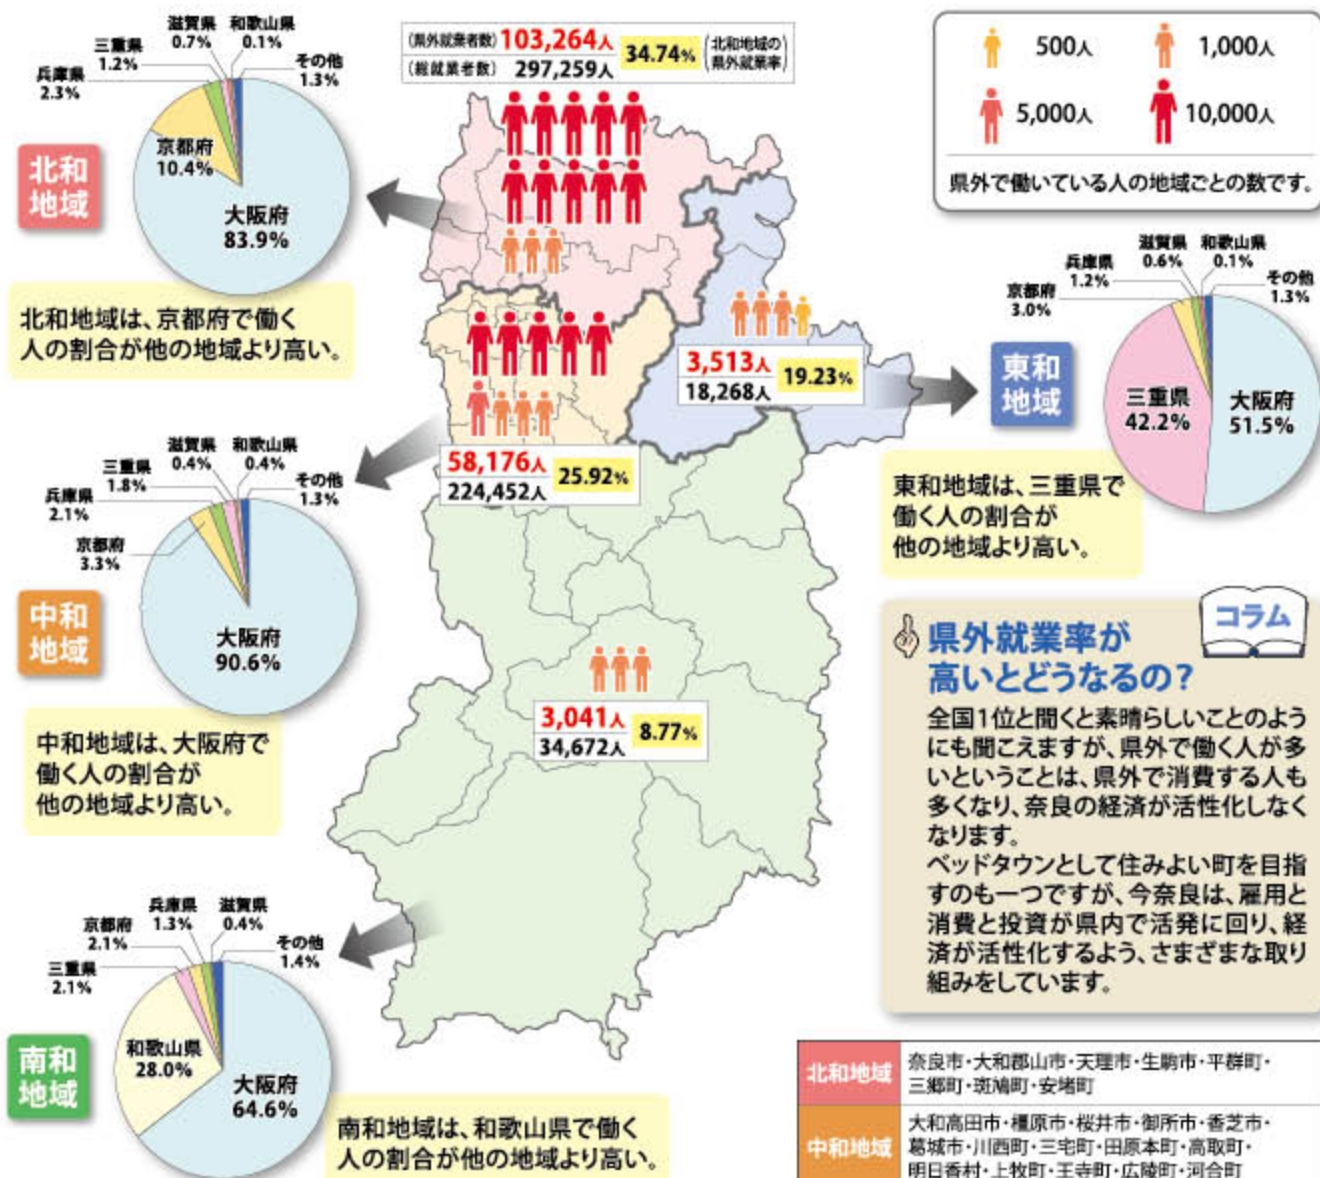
(県外就業者数) 103,264人 34.74% (北和地域の県外就業率)
(総就業者数) 297,259人

500人
1,000人
5,000人
10,000人
県外で働いている人の地域ごとの数です。

北和地域
滋賀県 0.7%
和歌山県 0.1%
三重県 1.2%
兵庫県 2.3%
その他 1.3%
京都府 10.4%
大阪府 83.9%

北和地域は、京都府で働く人の割合が他の地域より高い。

3,513人 19.23%
18,268人

東和地域
滋賀県 0.6%
和歌山県 0.1%
兵庫県 1.2%
京都府 3.0%
その他 1.3%
三重県 42.2%
大阪府 51.5%

東和地域は、三重県で働く人の割合が他の地域より高い。

58,176人 25.92%
224,452人

中和地域
滋賀県 0.4%
和歌山県 0.4%
三重県 1.8%
兵庫県 2.1%
その他 1.3%
京都府 3.3%
大阪府 90.6%

中和地域は、大阪府で働く人の割合が他の地域より高い。

3,041人 8.77%
34,672人

コラム
県外就業率が高いとどうなるの?
全国1位と聞くと素晴らしいことのようにも聞こえますが、県外で働く人が多いということは、県外で消費する人も多くなり、奈良の経済が活性化しなくなります。
ベッドタウンとして住みよい町を目指すのも一つですが、今奈良は、雇用と消費と投資が県内で活発に回り、経済が活性化するよう、さまざまな取り組みをしています。

南和地域
兵庫県 1.3%
滋賀県 0.4%
京都府 2.1%
その他 1.4%
三重県 2.1%
和歌山県 28.0%
大阪府 64.6%

南和地域は、和歌山県で働く人の割合が他の地域より高い。

| 北和地域 | 奈良市・大和郡山市・天理市・生駒市・平群町・三郷町・斑鳩町・安堵町 |
|---|---|
| 中和地域 | 大和高田市・橿原市・桜井市・御所市・香芝市・葛城市・川西町・三宅町・田原本町・高取町・明日香村・上牧町・王寺町・広陵町・河合町 |